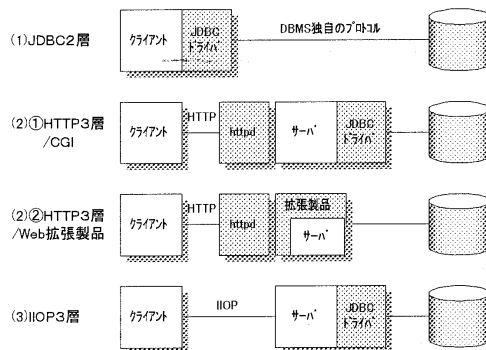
(1)JDBC2層

クライアント

JDBC ドライバ

DBMS独自のプロトコル

(2)①HTTP3層 /CGI

クライアント

HTTP

httpd

サーバ

JDBC ドライバ

(2)②HTTP3層 /Web拡張製品

クライアント

HTTP

httpd

拡張製品

サーバ

(3)IIOP3層

クライアント

IIOP

サーバ

JDBC ドライバ